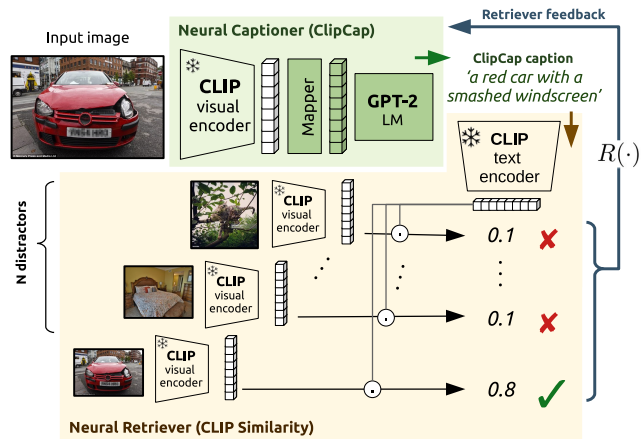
Input image

Neural Captioner (ClipCap)

CLIP visual encoder

Mapper

GPT-2 LM

Retriever feedback

ClipCap caption
'a red car with a smashed windscreen'

CLIP text encoder

$R(\cdot)$

N distractors

CLIP visual encoder

CLIP visual encoder

CLIP visual encoder

0.1

0.1

0.8

Neural Retriever (CLIP Similarity)